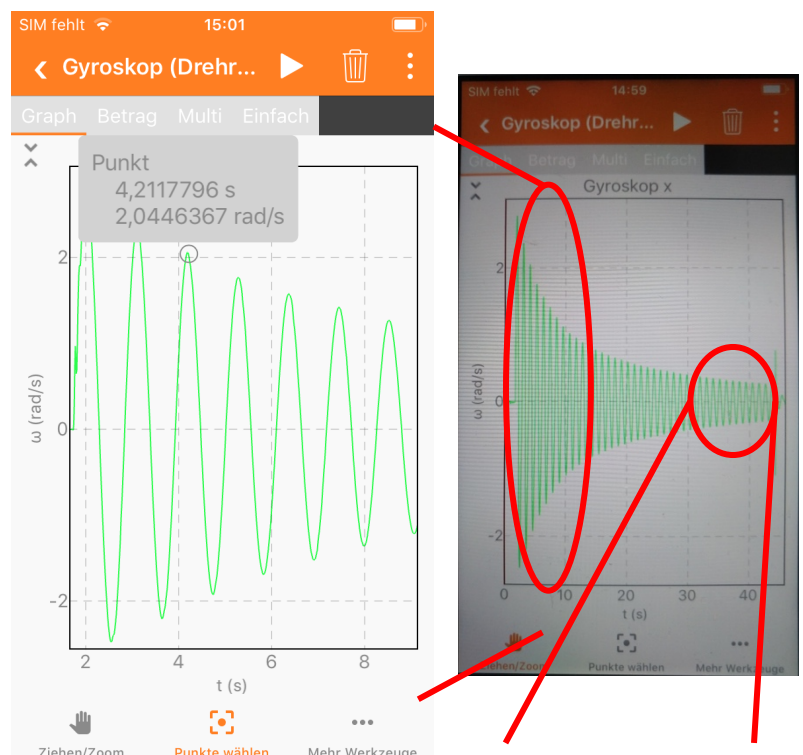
SIM fehlt 15:01

Gyroskop (Drehr...

Graph Betrag Multi Einfach

Punkt
4,2117796 s
2,0446367 rad/s

2

0

-2

ω (rad/s)

2 4 6 8

t (s)

Ziehen/Zoom Punkte wählen Mehr Werkzeuge

SIM fehlt 14:59

Gyroskop (Drehr...

Graph Betrag Multi Einfach

Gyroskop x

2

0

-2

ω (rad/s)

0 10 20 30 40

t (s)

Ziehen/Zoom Punkte wählen Mehr Werkzeuge